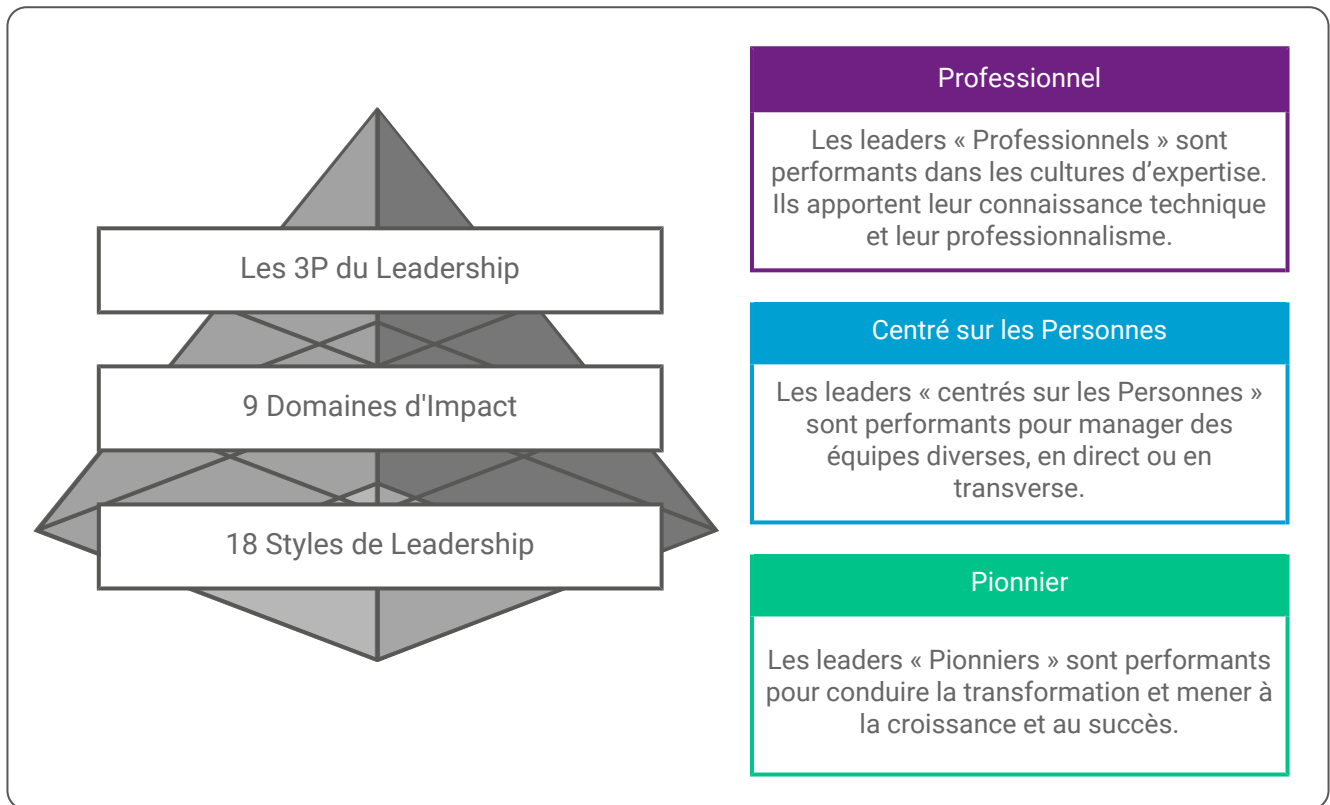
Les 3P du Leadership

9 Domaines d'Impact

18 Styles de Leadership

Professionnel

Les leaders « Professionnels » sont performants dans les cultures d'expertise. Ils apportent leur connaissance technique et leur professionnalisme.

Centré sur les Personnes

Les leaders « centrés sur les Personnes » sont performants pour manager des équipes diverses, en direct ou en transverse.

Pionnier

Les leaders « Pionniers » sont performants pour conduire la transformation et mener à la croissance et au succès.